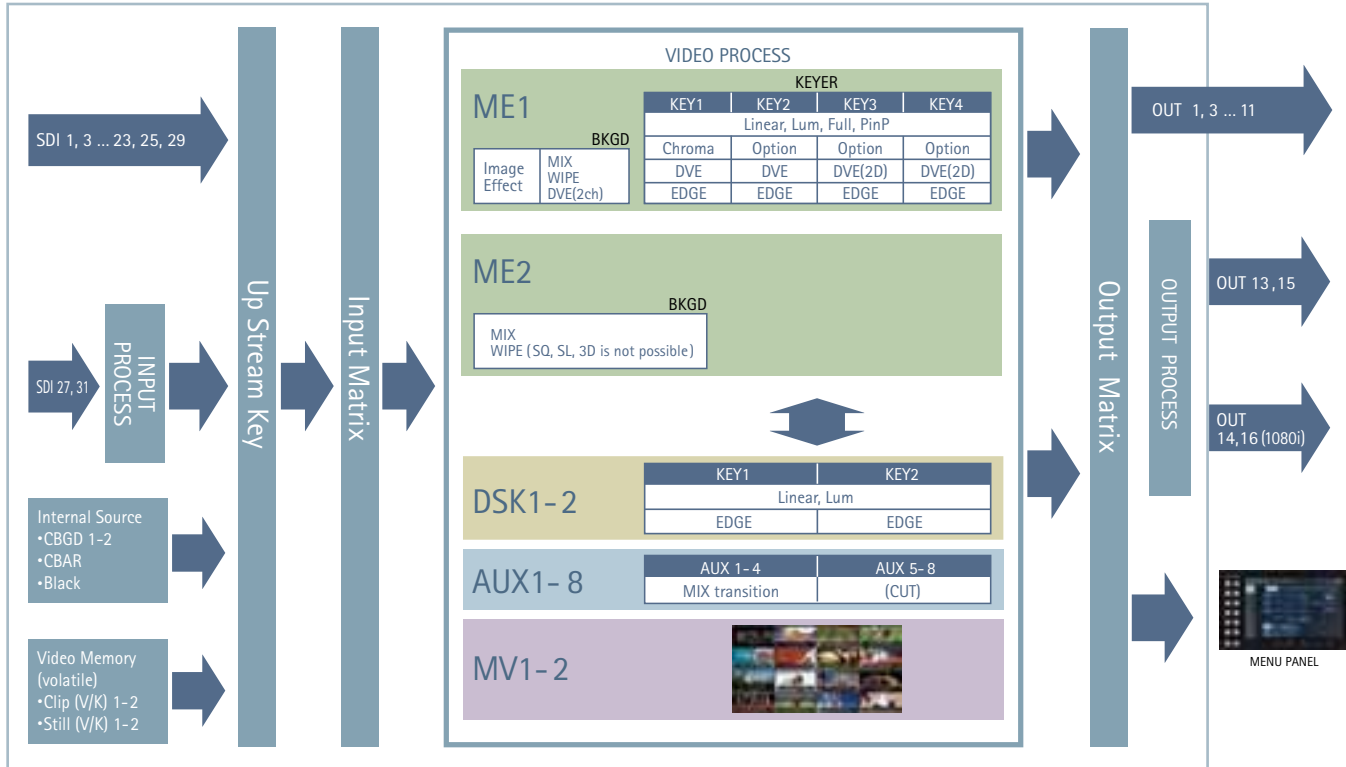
SDI 1, 3 ... 23, 25, 29

SDI 27, 31

INPUT PROCESS

Internal Source
•CBGD 1-2
•CBAR
•Black

Video Memory (volatile)
•Clip (V/K) 1-2
•Still (V/K) 1-2

Up Stream Key

Input Matrix

VIDEO PROCESS

ME1

KEYER

BKGD

| Image Effect | MIX WIPE DVE(2ch) |
|---|---|

| KEY1 | KEY2 | KEY3 | KEY4 |
|---|---|---|---|
| Linear, Lum, Full, PinP | | | |
| Chroma | Option | Option | Option |
| DVE | DVE | DVE(2D) | DVE(2D) |
| EDGE | EDGE | EDGE | EDGE |

ME2

BKGD

MIX
WIPE (SQ, SL, 3D is not possible)

DSK1-2

| KEY1 | KEY2 |
|---|---|
| Linear, Lum | |
| EDGE | EDGE |

AUX1-8

| AUX 1-4 | AUX 5-8 |
|---|---|
| MIX transition | (CUT) |

MV1-2

Output Matrix

OUTPUT PROCESS

OUT 1, 3 ... 11

OUT 13 ,15

OUT 14,16 (1080i)

MENU PANEL